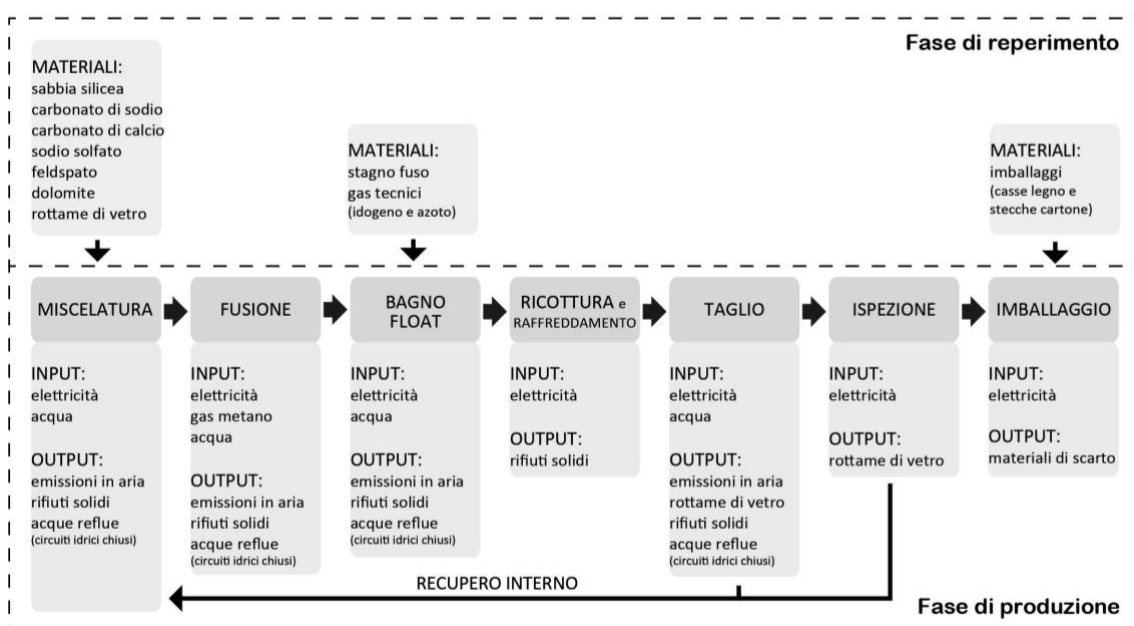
Fase di reperimento

MATERIALI:
sabbia silicea
carbonato di sodio
carbonato di calcio
sodio solfato
feldspato
dolomite
rottame di vetro

MATERIALI:
stagno fuso
gas tecnici
(idogeno e azoto)

MATERIALI:
imballaggi
(casse legno e stecche cartone)

MISCELATURA

INPUT:
elettricità
acqua

OUTPUT:
emissioni in aria
rifiuti solidi
acque reflue
(circuiti idrici chiusi)

FUSIONE

INPUT:
elettricità
gas metano
acqua

OUTPUT:
emissioni in aria
rifiuti solidi
acque reflue
(circuiti idrici chiusi)

BAGNO FLOAT

INPUT:
elettricità
acqua

OUTPUT:
emissioni in aria
rifiuti solidi
acque reflue
(circuiti idrici chiusi)

RICOTTURA e RAFFREDDAMENTO

INPUT:
elettricità

OUTPUT:
rifiuti solidi

TAGLIO

INPUT:
elettricità
acqua

OUTPUT:
emissioni in aria
rottame di vetro
rifiuti solidi
acque reflue
(circuiti idrici chiusi)

ISPEZIONE

INPUT:
elettricità

OUTPUT:
rottame di vetro

IMBALLAGGIO

INPUT:
elettricità

OUTPUT:
materiali di scarto

RECUPERO INTERNO

Fase di produzione